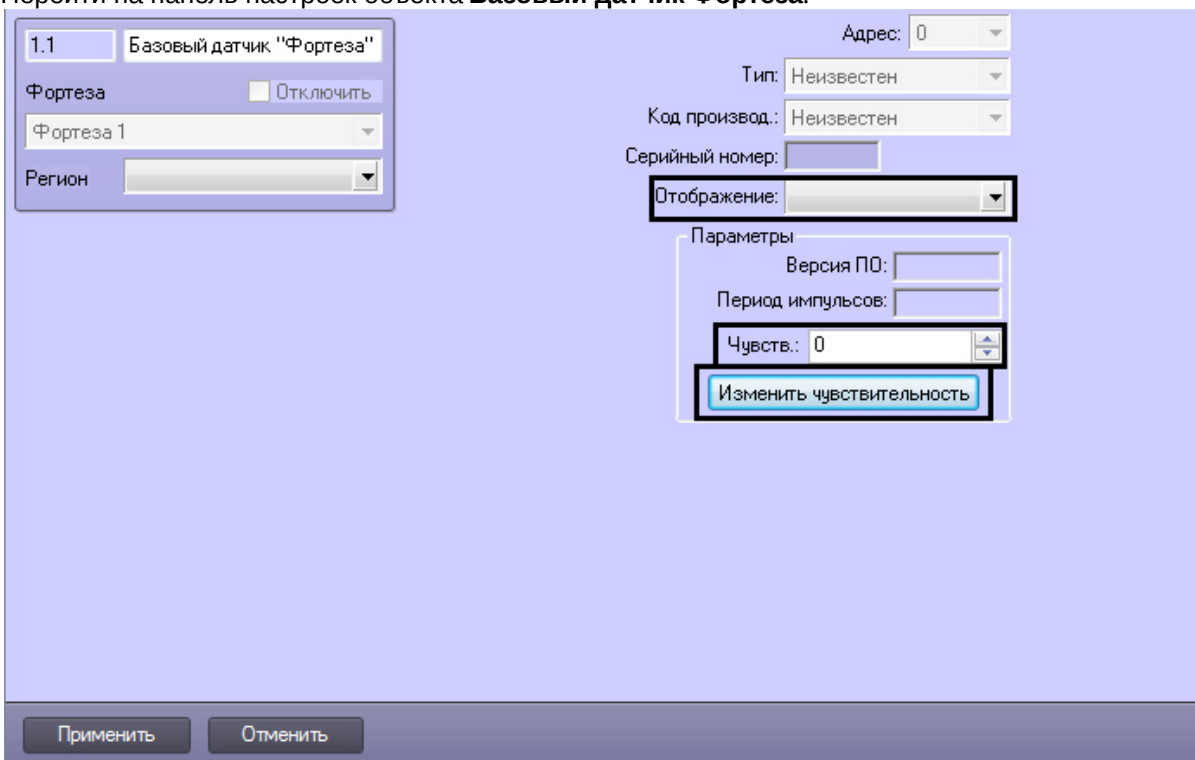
1.1

Базовый датчик "Фортеза"

Фортеза

Отключить

Фортеза 1

Регион

Адрес: 0

Тип: Неизвестен

Код производ.: Неизвестен

Серийный номер:

Отображение:

Параметры

Версия ПО:

Период импульсов:

Чувств.: 0

Изменить чувствительность

Применить

Отменить